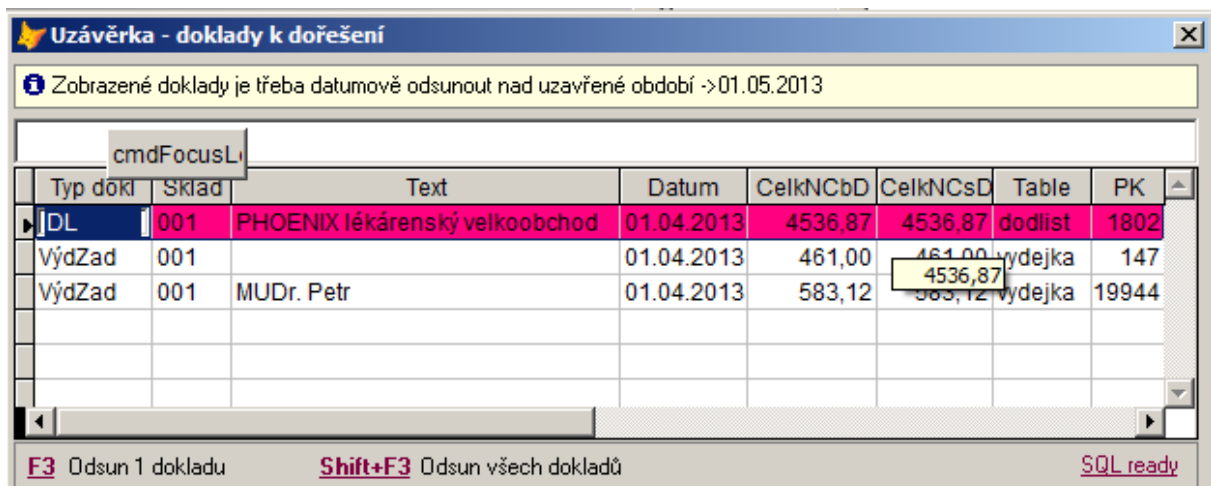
Uzávěrka - doklady k dořešení

Zobrazené doklady je třeba datumově odsunout nad uzavřené období ->01.05.2013

cmdFocusL

| Typ dokl | Sklad | Text | Datum | CelkNCbD | CelkNCsD | Table | PK |
|---|---|---|---|---|---|---|---|
| DL | 001 | PHOENIX lékárenský velkoobchod | 01.04.2013 | 4536,87 | 4536,87 | dodlist | 1802 |
| VýdZad | 001 | | 01.04.2013 | 461,00 | 461,00 | vydejka | 147 |
| VýdZad | 001 | MUDr. Petr | 01.04.2013 | 583,12 | 583,12 | vydejka | 19944 |

4536,87

F3 Odsun 1 dokladu Shift+F3 Odsun všech dokladů SQL ready